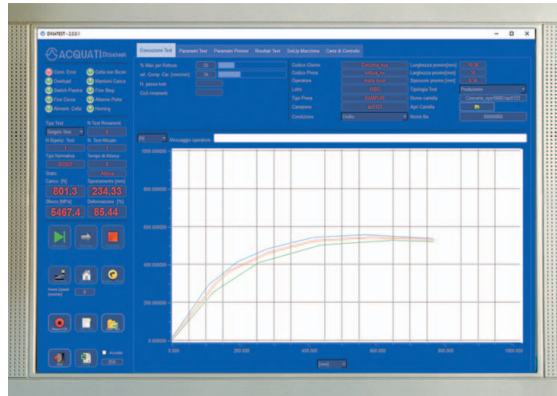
ACQUATI

Esecuzione Test | Parametri Test | Parametri Provini | Risultati Test | Set-Up Macchina | Carta di Controllo

Tipo Test
Singolo Test
Tipo Normativa
Stato
Carico [N]
801.3
Spostamento [mm]
234.33
Sforzo [MPa]
5467.4
Deformazione [%]
65.44

Codice Cliente
Codice Prova
Operatore
Lotto
Tipo Prova
Campione
Condizione

Lunghezza provini [mm]
Larghezza provini [mm]
Spessore provini [mm]
Tipologia Test
Produzione
Nome cartella
Apri Cartella

Messaggio operatore

0.000
200.000
400.000
600.000
800.000
1000.000